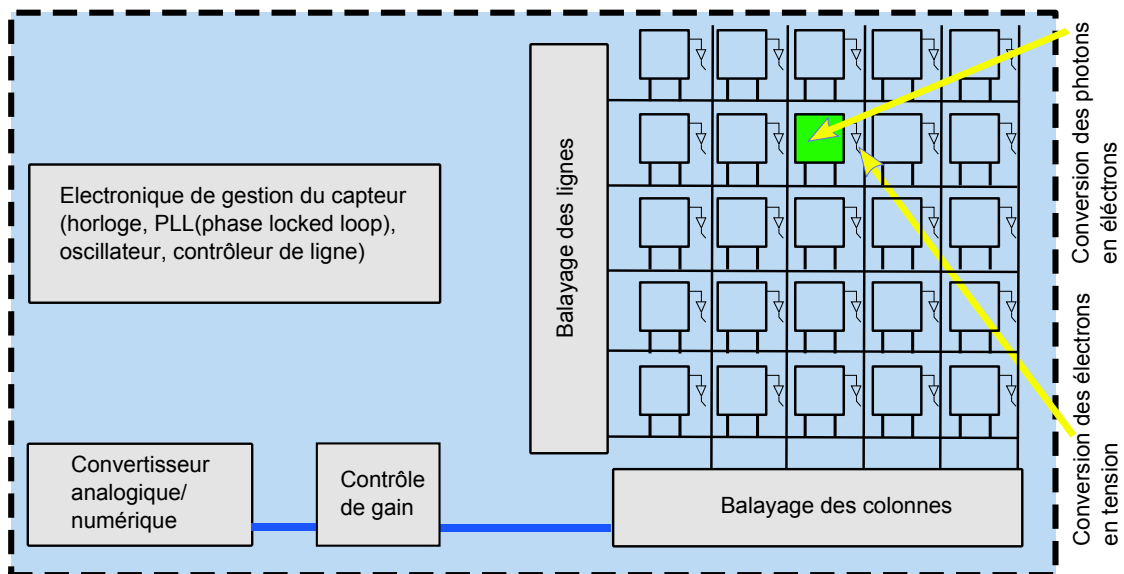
Electronique de gestion du capteur (horloge, PLL(phase locked loop), oscillateur, contrôleur de ligne)

Balayage des lignes

Conversion des photons en éléctrons

Conversion des électrons en tension

Convertisseur analogique/ numérique

Contrôle de gain

Balayage des colonnes